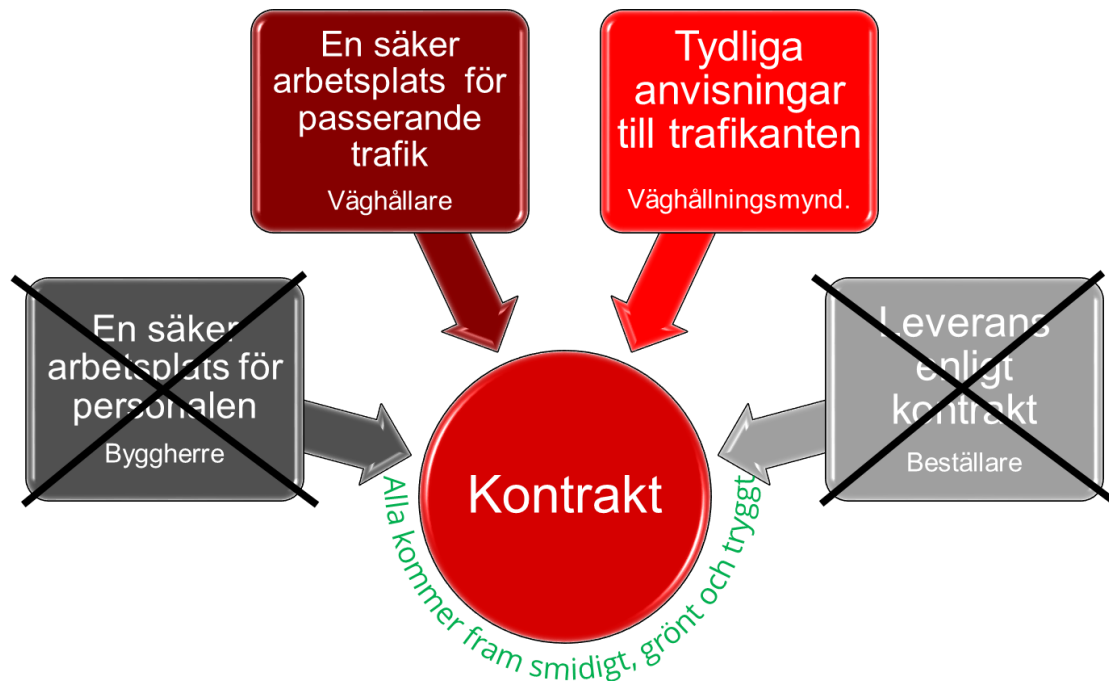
En säker arbetsplats för passerande trafik
Väghållare

Tydliga anvisningar till trafikanten
Väghållningsmynd.

En säker arbetsplats för personalen
Byggherre

Kontrakt

Leverans enligt kontrakt
Beställare

Alla kommer fram smidigt, grönt och tryggt